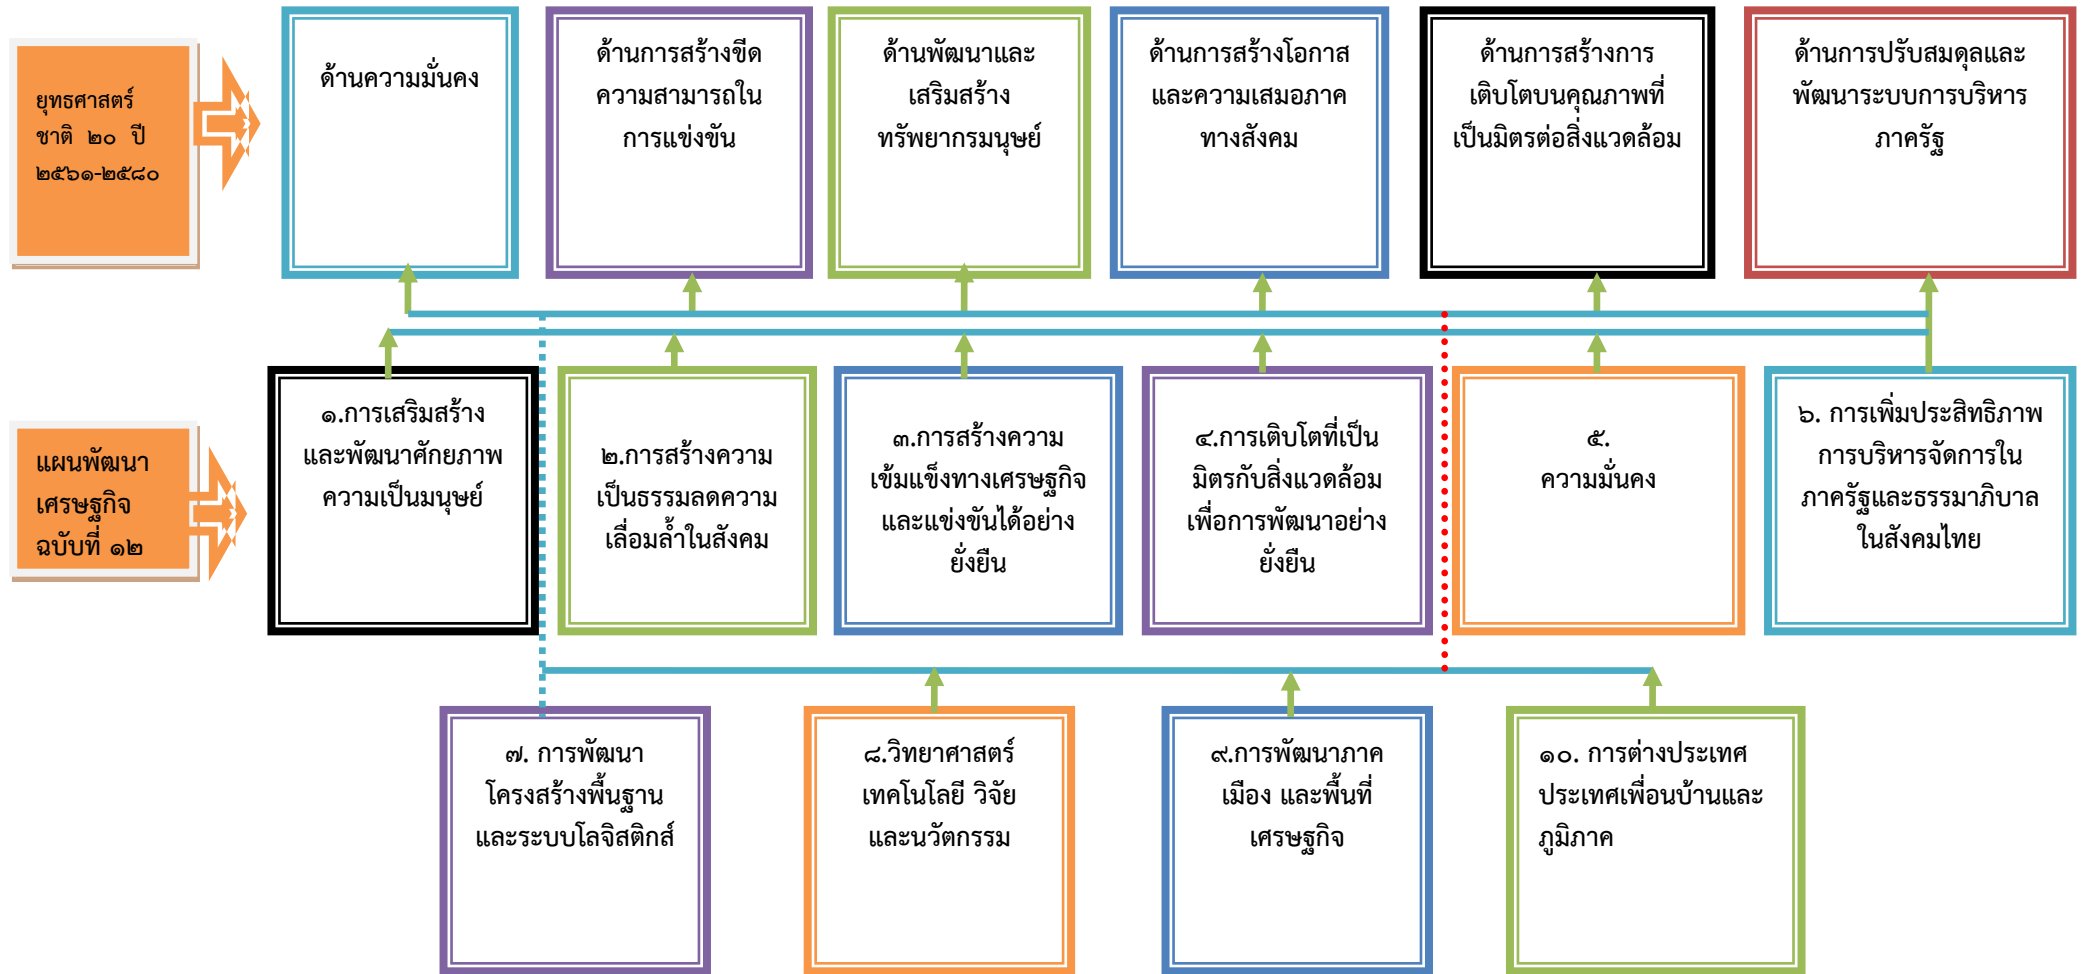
ยุทธศาสตร์ชาติ ๒๐ ปี ๒๕๖๑-๒๕๘๐

ด้านความมั่นคง

ด้านการสร้างขีดความสามารถในการแข่งขัน

ด้านพัฒนาและเสริมสร้างทรัพยากรมนุษย์

ด้านการสร้างโอกาสและความเสมอภาคทางสังคม

ด้านการสร้างการเติบโตบนคุณภาพที่เป็นมิตรต่อสิ่งแวดล้อม

ด้านการปรับสมดุลและพัฒนาระบบการบริหารภาครัฐ

แผนพัฒนาเศรษฐกิจ ฉบับที่ ๑๒

๑.การเสริมสร้างและพัฒนาศักยภาพความเป็นมนุษย์

๒.การสร้างความเป็นธรรมลดความเลื่อมล้ำในสังคม

๓.การสร้างความเข้มแข็งทางเศรษฐกิจและแข่งขันได้อย่างยั่งยืน

๔.การเติบโตที่เป็นมิตรกับสิ่งแวดล้อมเพื่อการพัฒนาอย่างยั่งยืน

๕. ความมั่นคง

๖. การเพิ่มประสิทธิภาพการบริหารจัดการในภาครัฐและธรรมาภิบาลในสังคมไทย

๗. การพัฒนาโครงสร้างพื้นฐานและระบบโลจิสติกส์

๘.วิทยาศาสตร์ เทคโนโลยี วิจัย และนวัตกรรม

๙.การพัฒนาภาค เมือง และพื้นที่เศรษฐกิจ

๑๐. การต่างประเทศ ประเทศเพื่อนบ้านและภูมิภาค